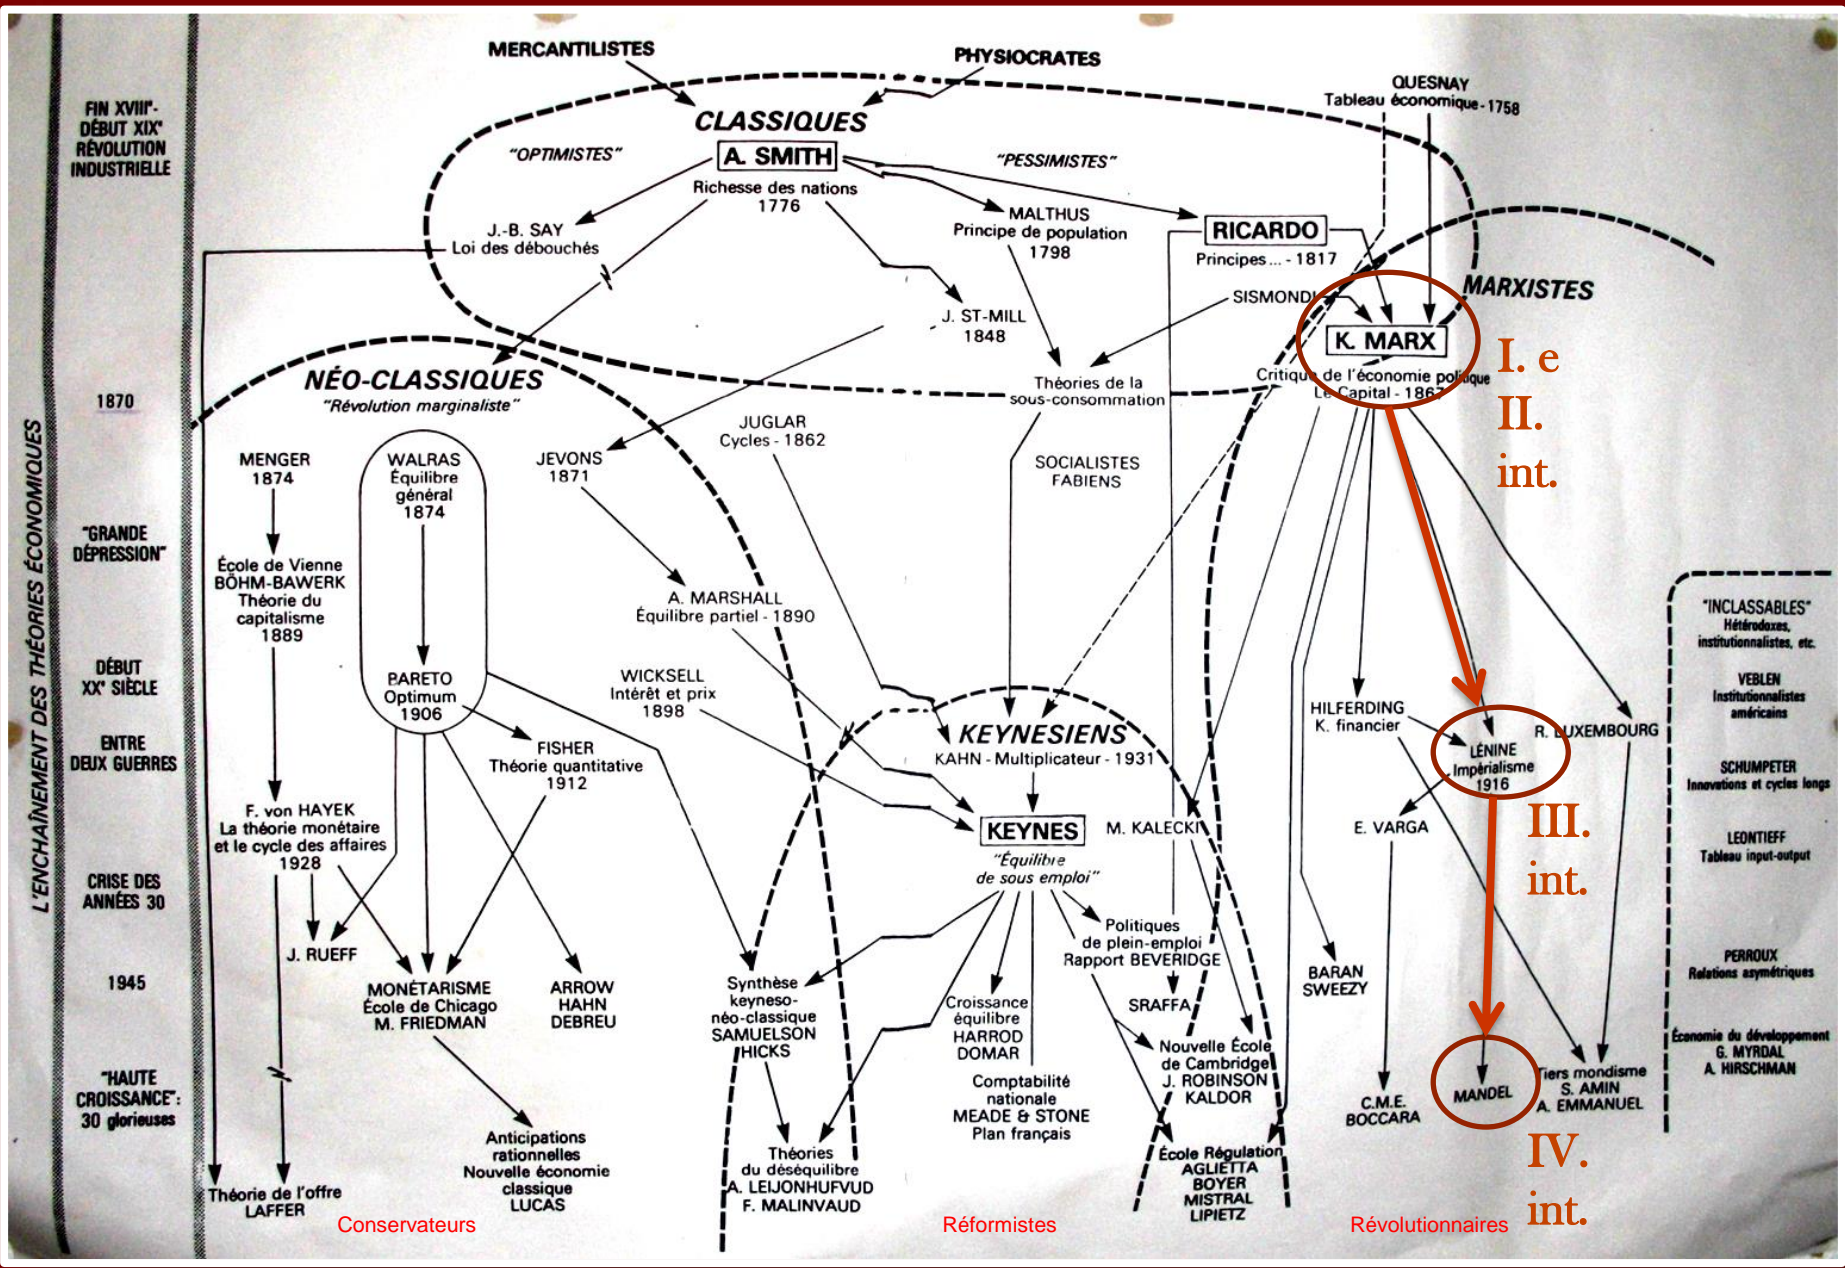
L'ENCHAÎNEMENT DES THÉORIES ÉCONOMIQUES

FIN XVIIIe-DÉBUT XIXe RÉVOLUTION INDUSTRIELLE

1870

"GRANDE DÉPRESSION"

DÉBUT XXe SIÈCLE

ENTRE DEUX GUERRES

CRISE DES ANNÉES 30

1945

"HAUTE CROISSANCE": 30 glorieuses

MERCANTILISTES

PHYSIOCRATES

QUESNAY
Tableau économique - 1758

CLASSIQUES

"OPTIMISTES"

"PESSIMISTES"

A. SMITH
Richesse des nations
1776

J.-B. SAY
Loi des débouchés

MALTHUS
Principe de population
1798

RICARDO
Principes ... - 1817

SISMONDI

MARXISTES

K. MARX
Critique de l'économie politique
Le Capital - 1867

I. e II. int.

J. ST-MILL
1848

Théories de la sous-consommation

NÉO-CLASSIQUES
"Révolution marginaliste"

JUGLAR
Cycles - 1862

SOCIALISTES FABIENS

MENGER
1874

WALRAS
Équilibre général
1874

JEVONS
1871

École de Vienne
BÖHM-BAWERK
Théorie du capitalisme
1889

A. MARSHALL
Équilibre partiel - 1890

PARETO
Optimum
1906

WICKSELL
Intérêt et prix
1898

KEYNESIENS
KAHN - Multiplicateur - 1931

HILFERDING
K. financier

LÉNINE
Impérialisme
1916

R. LUXEMBOURG

FISHER
Théorie quantitative
1912

KEYNES
"Équilibre de sous emploi"

M. KALECKI

E. VARGA

III. int.

F. von HAYEK
La théorie monétaire et le cycle des affaires
1928

"INCLASSABLES"
Hétérodoxes, institutionnalistes, etc.

VEBLEN
Institutionnalistes américains

SCHUMPETER
Innovations et cycles longs

LEONTIEFF
Tableau input-output

PERROUX
Relations asymétriques

Économie du développement
G. MYRDAL
A. HIRSCHMAN

J. RUEFF

MONÉTARISME
École de Chicago
M. FRIEDMAN

ARROW
HAHN
DEBREU

Synthèse keyneso-néo-classique
SAMUELSON
HICKS

Croissance équilibre
HARROD
DOMAR

Politiques de plein-emploi
Rapport BEVERIDGE

SRAFFA

BARAN
SWEEZY

Nouvelle École de Cambridge
J. ROBINSON
KALDOR

Comptabilité nationale
MEADE & STONE
Plan français

C.M.E.
BOCCARA

MANDEL

Tiers mondisme
S. AMIN
A. EMMANUEL

IV. int.

Anticipations rationnelles
Nouvelle économie classique
LUCAS

Théories du déséquilibre
A. LEIJONHUFVUD
E. MALINVAUD

École Régulation
AGLIETTA
BOYER
MISTRAL
LIPIETZ

Théorie de l'offre
LAFFER

Conservateurs

Réformistes

Révolutionnaires